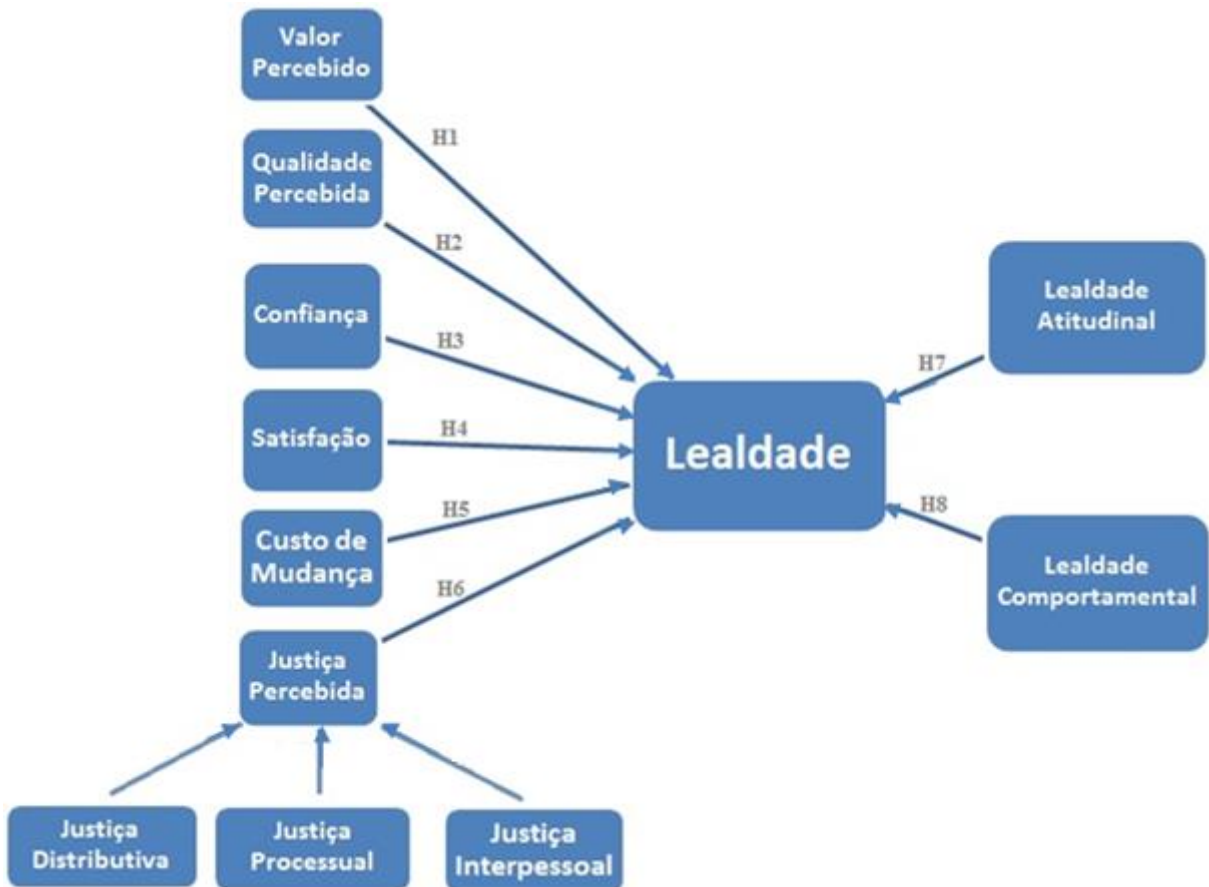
Valor Percebido

H1

Qualidade Percebida

H2

Confiança

H3

Satisfação

H4

Custo de Mudança

H5

H6

Justiça Percebida

Lealdade

Lealdade Atitudinal

H7

H8

Lealdade Comportamental

Justiça Distributiva

Justiça Processual

Justiça Interpessoal